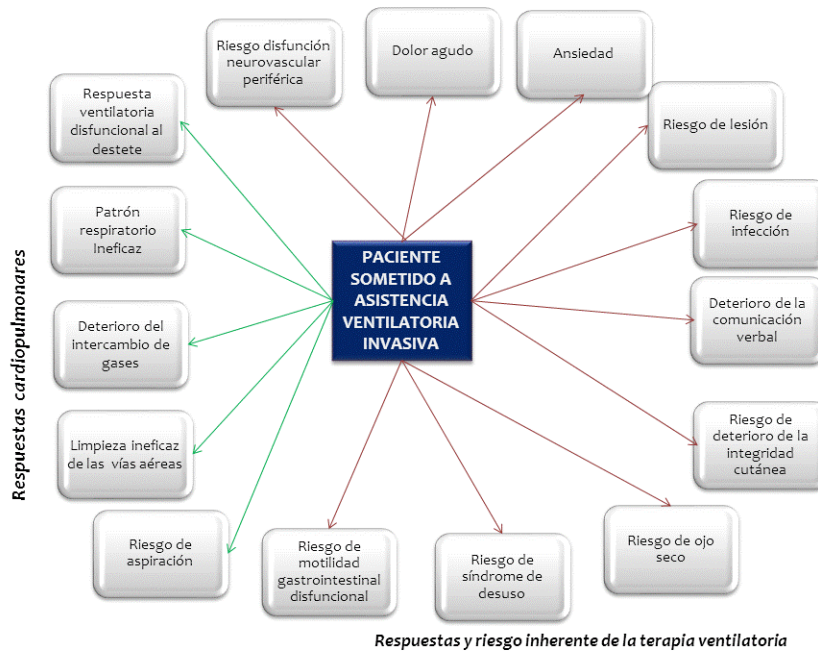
PACIENTE SOMETIDO A ASISTENCIA VENTILATORIA INVASIVA

Respuesta ventilatoria disfuncional al destete

Riesgo disfunción neurovascular periférica

Dolor agudo

Ansiedad

Riesgo de lesión

Patrón respiratorio ineficaz

Riesgo de infección

Deterioro del intercambio de gases

Deterioro de la comunicación verbal

Limpieza ineficaz de las vías aéreas

Riesgo de deterioro de la integridad cutánea

Riesgo de aspiración

Riesgo de motilidad gastrointestinal disfuncional

Riesgo de síndrome de desuso

Riesgo de ojo seco

Respuestas cardiopulmonares

Respuestas y riesgo inherente de la terapia ventilatoria